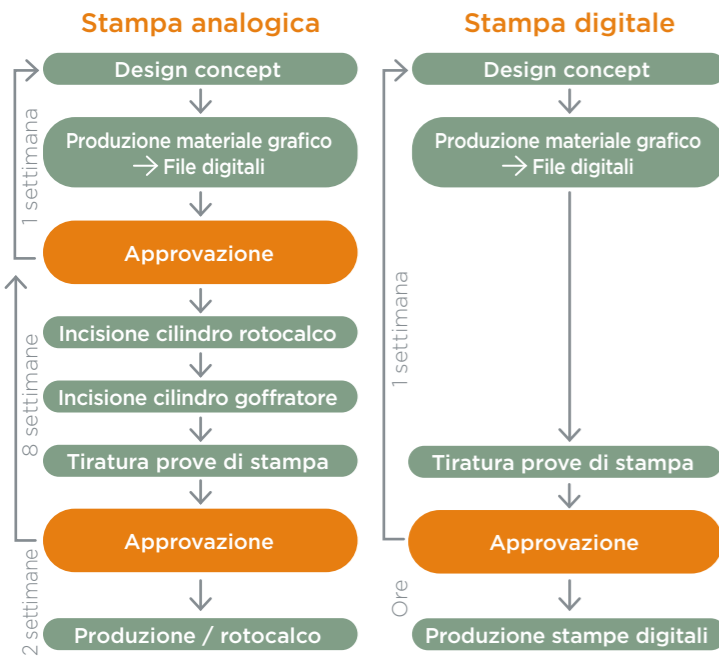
Stampa analogica

Design concept

Produzione materiale grafico
→ File digitali

1 settimana

Approvazione

Incisione cilindro rotocalco

Incisione cilindro goffratore

Tiratura prove di stampa

8 settimane

Approvazione

2 settimane

Produzione / rotocalco

Stampa digitale

Design concept

Produzione materiale grafico
→ File digitali

1 settimana

Tiratura prove di stampa

Approvazione

Ore

Produzione stampe digitali